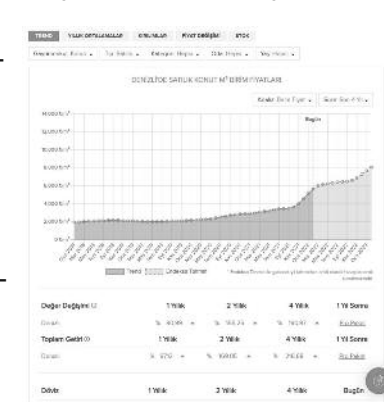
TREND | YILLIK ORTALAMALAR | KIYASLAR | FİYAT DEĞİŞİMİ | STOK

Gayrimenkul: Konut | Tür: Satılık | Kategori: Hepsi | Oda: Hepsi | Yaş: Hepsi

DENİZLİ'DE SATILIK KONUT M² BİRİM FİYATLARI

Birim: Birim Fiyat | Süre: Son 4 Yıl

Bugün

12000 ₺/m²
10000 ₺/m²
8000 ₺/m²
6000 ₺/m²
4000 ₺/m²
2000 ₺/m²
0 ₺/m²

Trend | Önümüzdeki Tahmini

| Değer Değişimi | 1 Yıllık | 2 Yıllık | 4 Yıllık | 1 Yıl Sonra |
|---|---|---|---|---|
| Denizli | % 161,99 | % 193,24 | % 263,91 | Bu Paket |
| Toplam Getiri | 1 Yıllık | 2 Yıllık | 4 Yıllık | 1 Yıl Sonra |
| Denizli | % 170 | % 199,05 | % 298,88 | Bu Paket |

| Döviz | 1 Yıllık | 2 Yıllık | 4 Yıllık | Bugün |
|---|---|---|---|---|